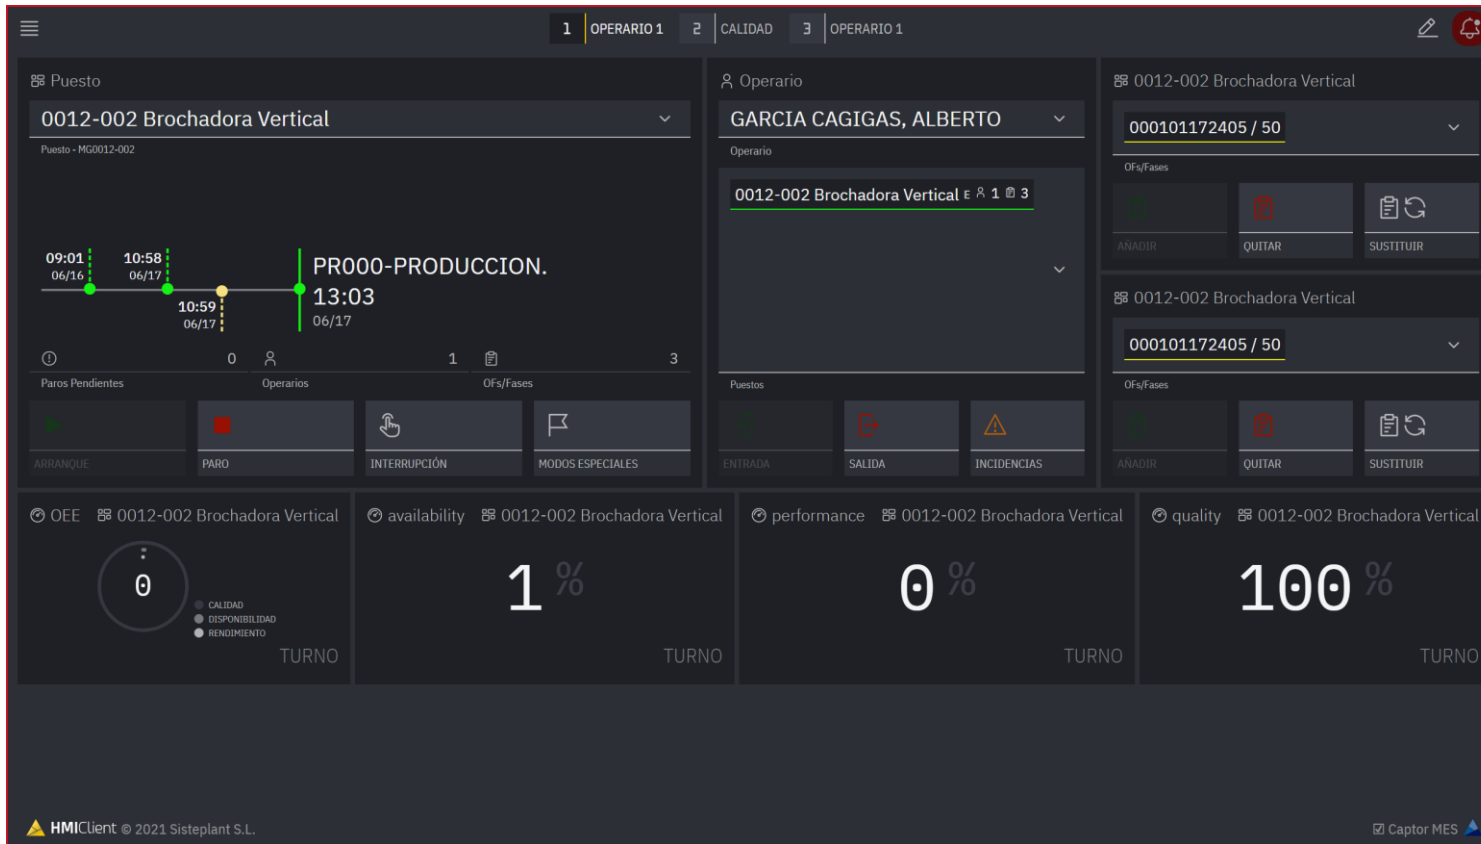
1 OPERARIO 1 2 CALIDAD 3 OPERARIO 1

Puesto
0012-002 Brochadora Vertical
Puesto - MG0012-002

09:01 06/16
10:58 06/17
10:59 06/17
PR000-PRODUCCION.
13:03
06/17

0 Paros Pendientes
1 Operarios
3 OFs/Fases

ARRANQUE
PARO
INTERRUPCIÓN
MODOS ESPECIALES

Operario
GARCIA CAGIGAS, ALBERTO
Operario
0012-002 Brochadora Vertical E 1 3
Puestos
ENTRADA
SALIDA
INCIDENCIAS

0012-002 Brochadora Vertical
000101172405 / 50
OFs/Fases
AÑADIR
QUITAR
SUSTITUIR

0012-002 Brochadora Vertical
000101172405 / 50
OFs/Fases
AÑADIR
QUITAR
SUSTITUIR

OEE 0012-002 Brochadora Vertical
0
CALIDAD
DISPONIBILIDAD
RENDIMIENTO
TURNO

availability 0012-002 Brochadora Vertical
1 %
TURNO

performance 0012-002 Brochadora Vertical
0 %
TURNO

quality 0012-002 Brochadora Vertical
100 %
TURNO

HMIClient © 2021 Sisteplant S.L.
Captor MES